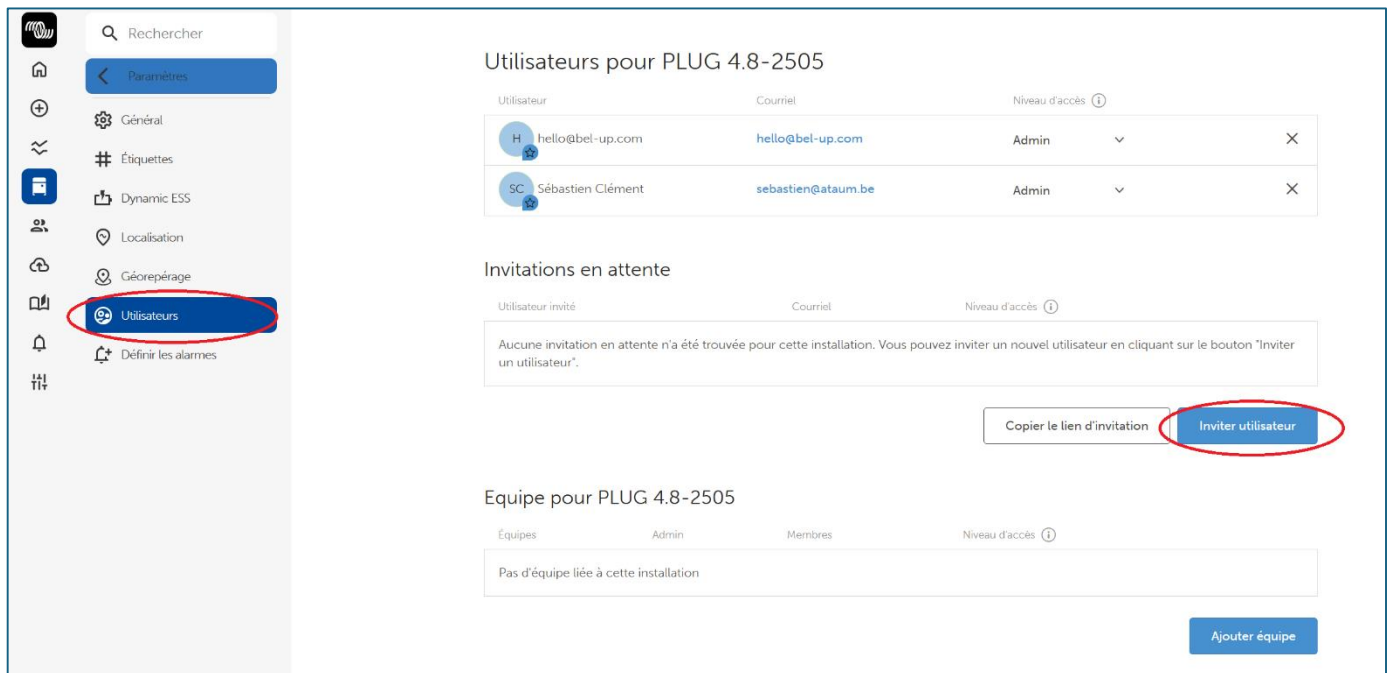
Rechercher

Paramètres

Général

Étiquettes

Dynamic ESS

Localisation

Géorepérage

Utilisateurs

Définir les alarmes

Utilisateurs pour PLUG 4.8-2505

| Utilisateur | Courriel | Niveau d'accès |  |
|---|---|---|---|
| H hello@bel-up.com | hello@bel-up.com | Admin | × |
| SC Sébastien Clément | sebastien@ataum.be | Admin | × |

Invitations en attente

| Utilisateur invité | Courriel | Niveau d'accès |
|---|---|---|

Aucune invitation en attente n'a été trouvée pour cette installation. Vous pouvez inviter un nouvel utilisateur en cliquant sur le bouton "Inviter un utilisateur".

Copier le lien d'invitation

Inviter utilisateur

Equipe pour PLUG 4.8-2505

| Équipes | Admin | Membres | Niveau d'accès |
|---|---|---|---|

Pas d'équipe liée à cette installation

Ajouter équipe